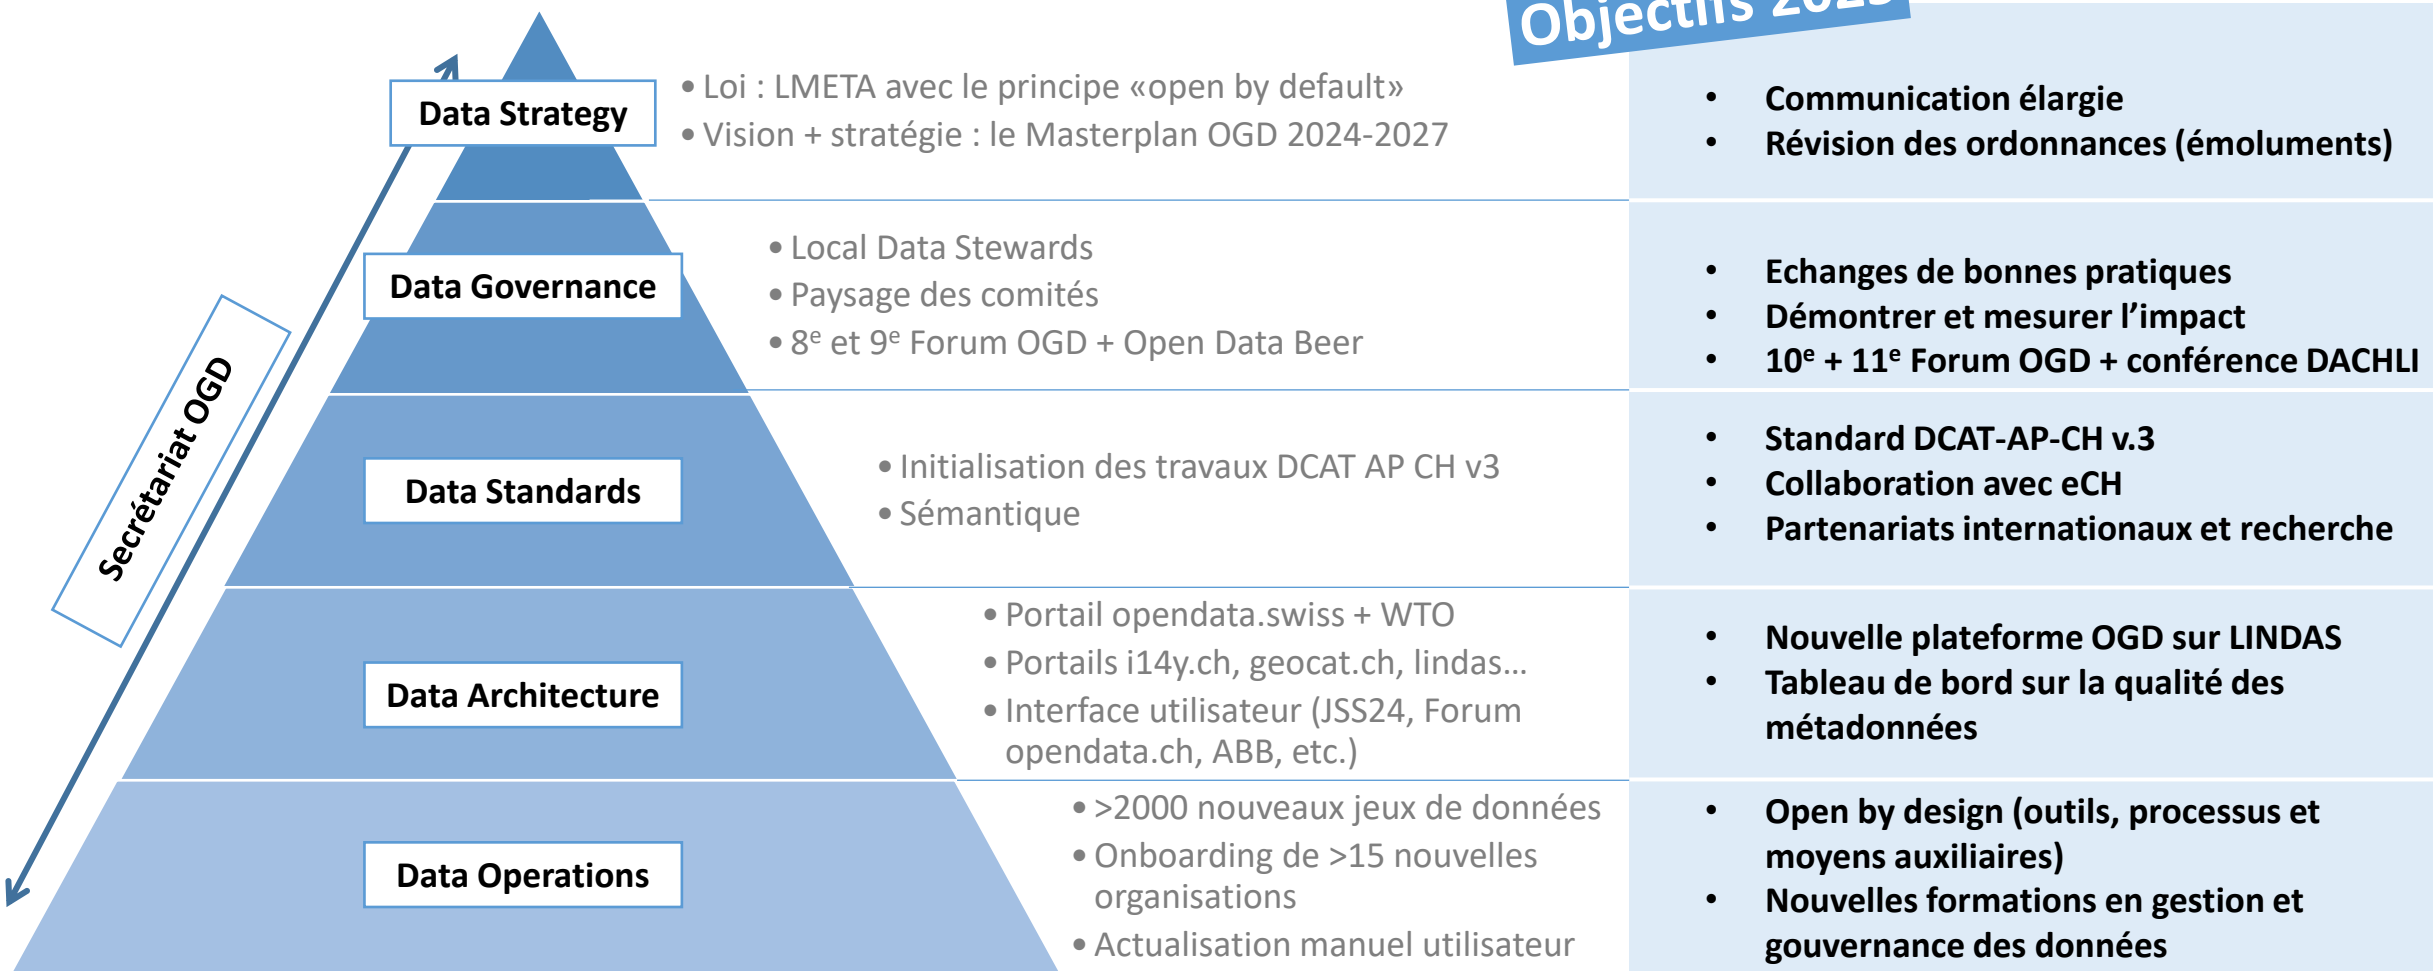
Objectifs 202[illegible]

Secrétariat OGD

Data Strategy

• Loi : LMETA avec le principe «open by default»
• Vision + stratégie : le Masterplan OGD 2024-2027

• Communication élargie
• Révision des ordonnances (émoluments)

Data Governance

• Local Data Stewards
• Paysage des comités
• 8$^{e}$ et 9$^{e}$ Forum OGD + Open Data Beer

• Echanges de bonnes pratiques
• Démontrer et mesurer l'impact
• 10$^{e}$ + 11$^{e}$ Forum OGD + conférence DACHLI

Data Standards

• Initialisation des travaux DCAT AP CH v3
• Sémantique

• Standard DCAT-AP-CH v.3
• Collaboration avec eCH
• Partenariats internationaux et recherche

Data Architecture

• Portail opendata.swiss + WTO
• Portails i14y.ch, geocat.ch, lindas...
• Interface utilisateur (JSS24, Forum opendata.ch, ABB, etc.)

• Nouvelle plateforme OGD sur LINDAS
• Tableau de bord sur la qualité des métadonnées

Data Operations

• >2000 nouveaux jeux de données
• Onboarding de >15 nouvelles organisations
• Actualisation manuel utilisateur

• Open by design (outils, processus et moyens auxiliaires)
• Nouvelles formations en gestion et gouvernance des données